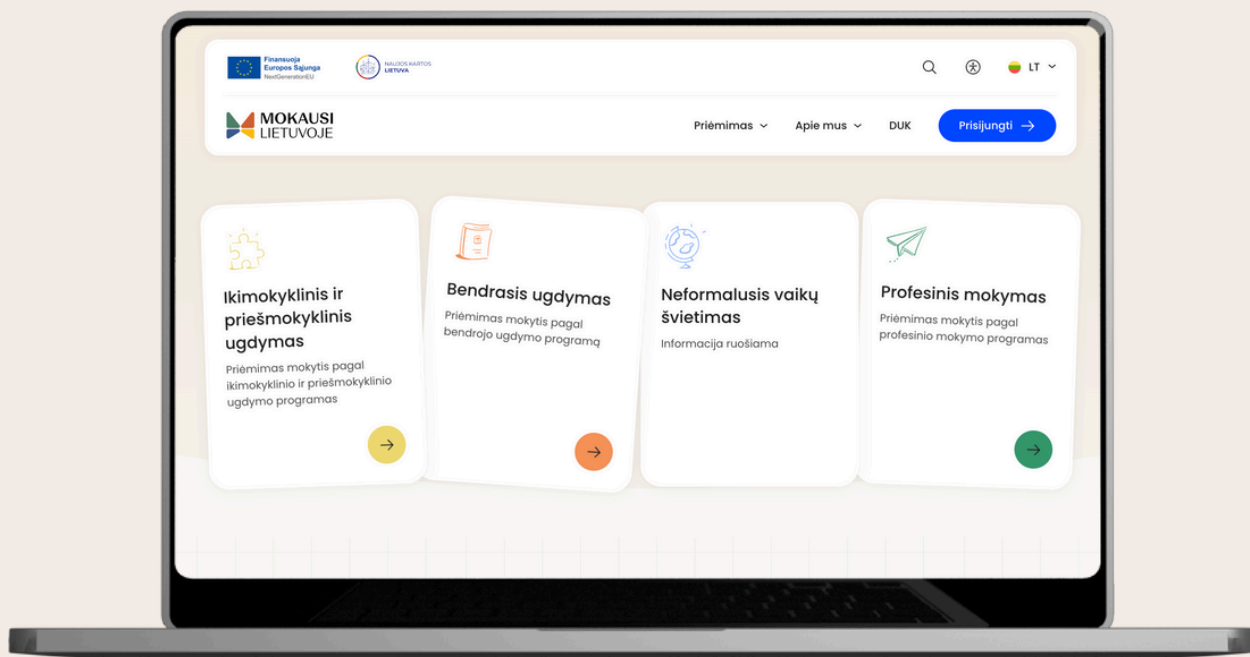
Finansuoja
Europos Sąjunga
NextGenerationEU

NAUJOS KARTOS
LIETUVA

LT

MOKAUSI
LIETUVOJE

Priėmimas
Apie mus
DUK
Prisijungti

Ikimokyklinis ir priešmokyklinis ugdymas
Priėmimas mokytis pagal ikimokyklinio ir priešmokyklinio ugdymo programas

Bendrasis ugdymas
Priėmimas mokytis pagal bendrojo ugdymo programą

Neformalusis vaikų švietimas
Informacija ruošiama

Profesinis mokymas
Priėmimas mokytis pagal profesinio mokymo programas